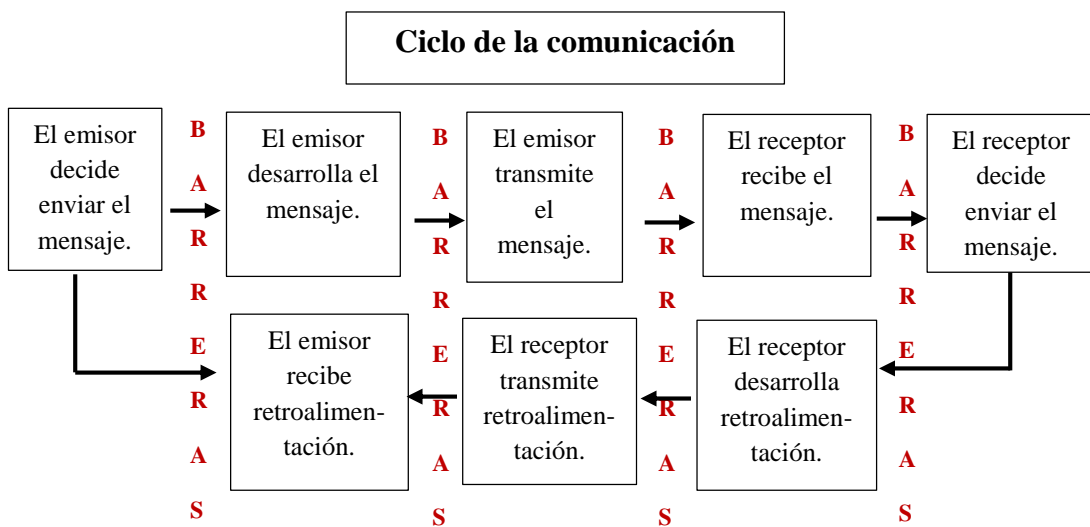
Ciclo de la comunicación

El emisor decide enviar el mensaje.

BARRERAS

El emisor desarrolla el mensaje.

BARRERAS

El emisor transmite el mensaje.

BARRERAS

El receptor recibe el mensaje.

BARRERAS

El receptor decide enviar el mensaje.

El emisor recibe retroalimentación.

El receptor transmite retroalimentación.

El receptor desarrolla retroalimentación.